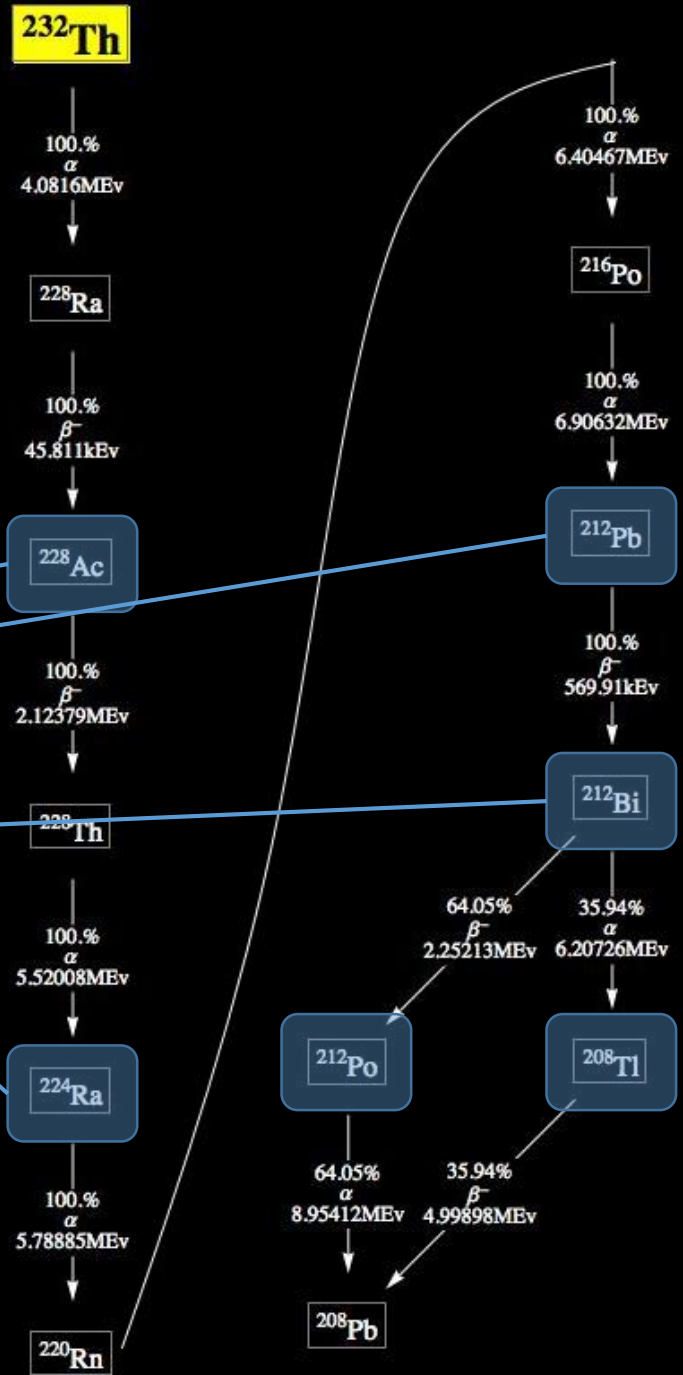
$^{232}$Th

100.%
$\alpha$
4.0816MEv

$^{228}$Ra

100.%
$\beta^-$
45.811kEv

$^{228}$Ac

100.%
$\beta^-$
2.12379MEv

$^{228}$Th

100.%
$\alpha$
5.52008MEv

$^{224}$Ra

100.%
$\alpha$
5.78885MEv

$^{220}$Rn

100.%
$\alpha$
6.40467MEv

$^{216}$Po

100.%
$\alpha$
6.90632MEv

$^{212}$Pb

100.%
$\beta^-$
569.91kEv

$^{212}$Bi

64.05%
$\beta^-$
2.25213MEv

35.94%
$\alpha$
6.20726MEv

$^{212}$Po

$^{208}$Tl

64.05%
$\alpha$
8.95412MEv

35.94%
$\beta^-$
4.99898MEv

$^{208}$Pb